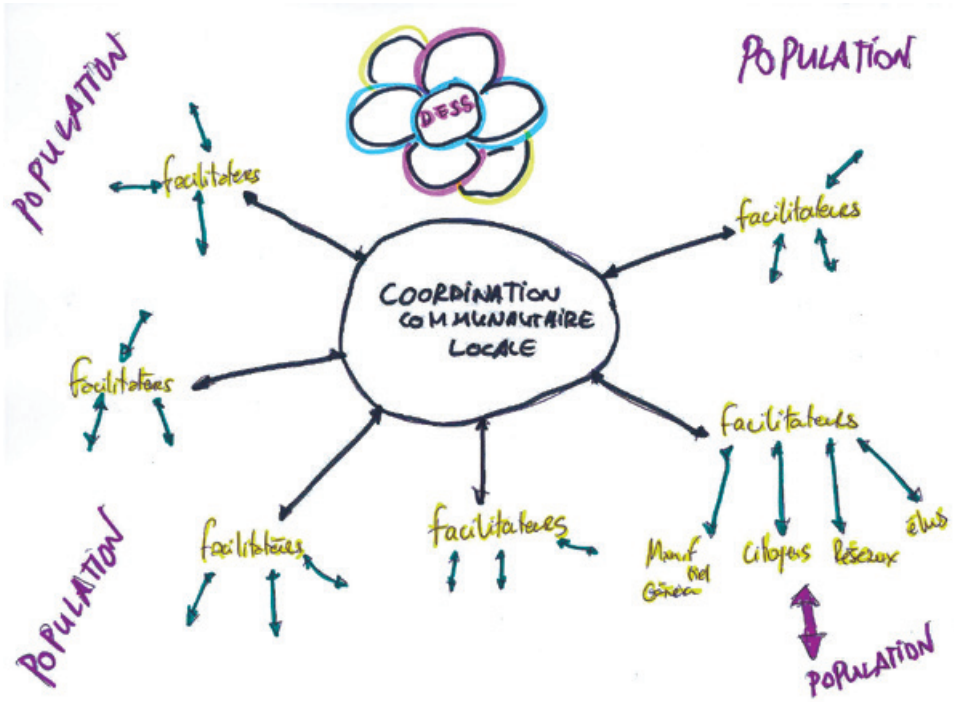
POPULATION

DESS

POPULATION

facilitateurs

facilitateurs

COORDINATION COMMUNAUTAIRE LOCALE

facilitateurs

facilitateurs

facilitateurs

facilitateurs

élus

Mouv't Gal Génér

citoyens

Réseaux

POPULATION

POPULATION